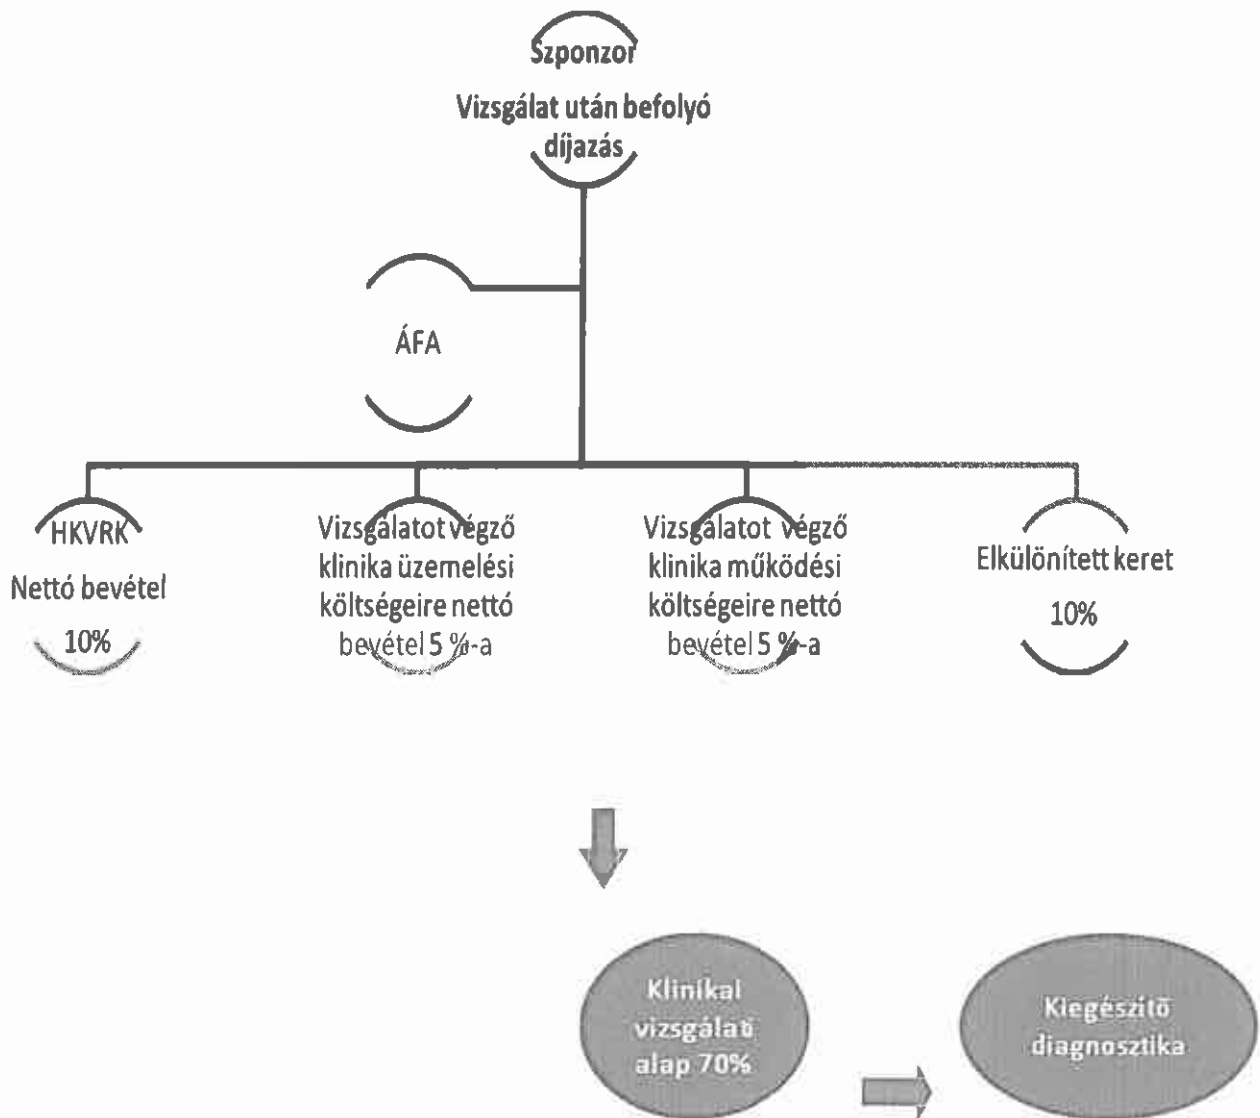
Szponzor
Vizsgálat után befolyó díjazás

ÁFA

HKVRK
Nettó bevétel
10%

Vizsgálatot végző klinika üzemelési költségeire nettó bevétel 5 %-a

Vizsgálatot végző klinika működési költségeire nettó bevétel 5 %-a

Elkülönített keret
10%

Klinikai vizsgálati alap 70%

Kiegészítő diagnosztika